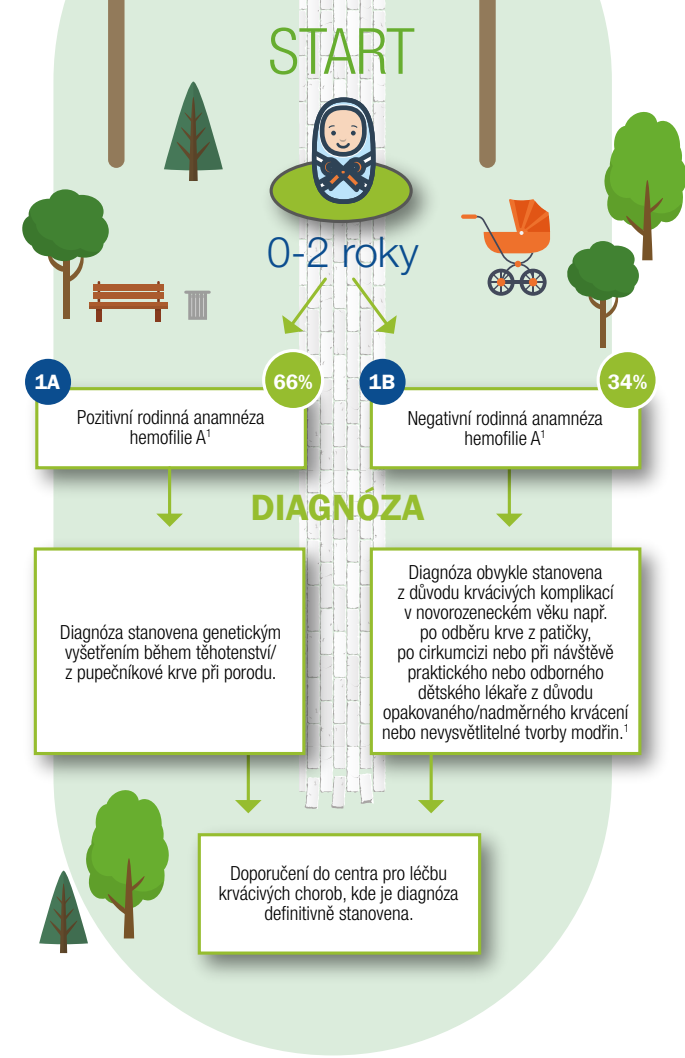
START

0-2 roky

1A

66%

Pozitivní rodinná anamnéza hemofilie A$^1$

1B

34%

Negativní rodinná anamnéza hemofilie A$^1$

DIAGNÓZA

Diagnóza stanovena genetickým vyšetřením během těhotenství/ z pupečníkové krve při porodu.

Diagnóza obvykle stanovena z důvodu krvácivých komplikací v novorozeneckém věku např. po odběru krve z patičky, po cirkumcizi nebo při návštěvě praktického nebo odborného dětského lékaře z důvodu opakovaného/nadměrného krvácení nebo nevysvětlitelné tvorby modřin.$^1$

Doporučení do centra pro léčbu krvácivých chorob, kde je diagnóza definitivně stanovena.